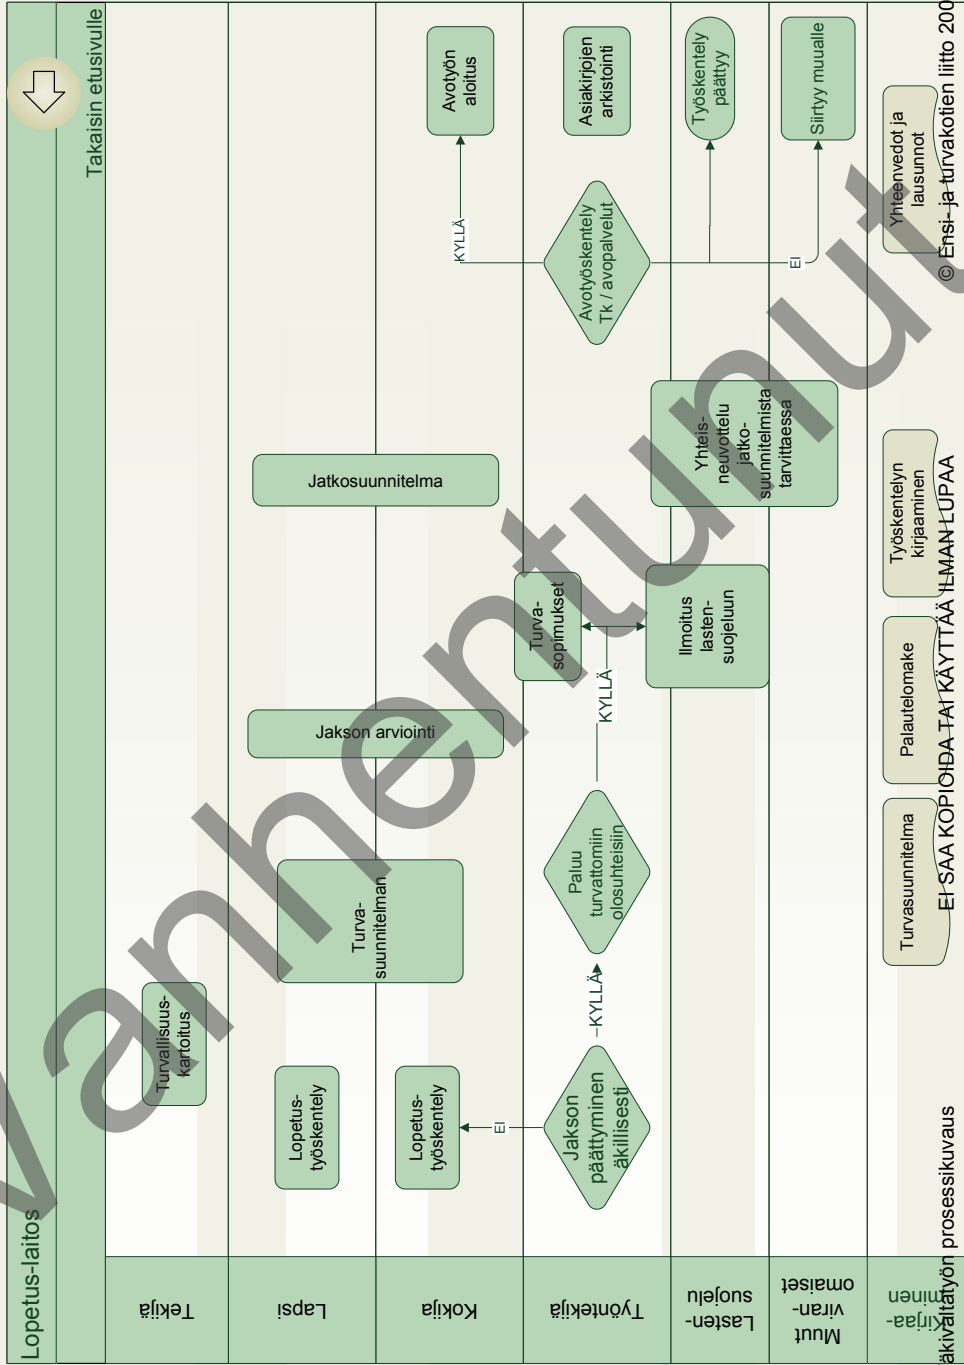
Lopetus-laitos

Takaisin etusivulle

Tekijä

Lapsi

Kokija

Työntekijä

Lasten-suojelu

Muut viran-omaiset

Kirjaa-minen

Turvallisuus-kartoitus

Lopetus-työskentely

Lopetus-työskentely

Turva-suunnitelman

Jakson päättyminen äkillisesti

EI

KYLLÄ

Paluu turvattomiin olosuhteisiin

Jakson arviointi

KYLLÄ

Turva-sopimukset

Ilmoitus lasten-suojeluun

Jatkosuunnitelma

Yhteis-neuvottelu jatko-suunnitelmista tarvittaessa

Avotyöskentely Tk / avopalvelut

KYLLÄ

EI

Avotyön aloitus

Asiakirjojen arkistointi

Työskentely päättyy

Siirtyy muualle

Turvasuunnitelma

Palautelomake

Työskentelyn kirjaaminen

Yhteenvedot ja lausunnot

äkivaltatyön prosessikuvaus

EI SAA KOPIOIDA TAI KÄYTTÄÄ ILMAN LUPAA

© Ensi- ja turvakotien liitto 200

Vanhentunut